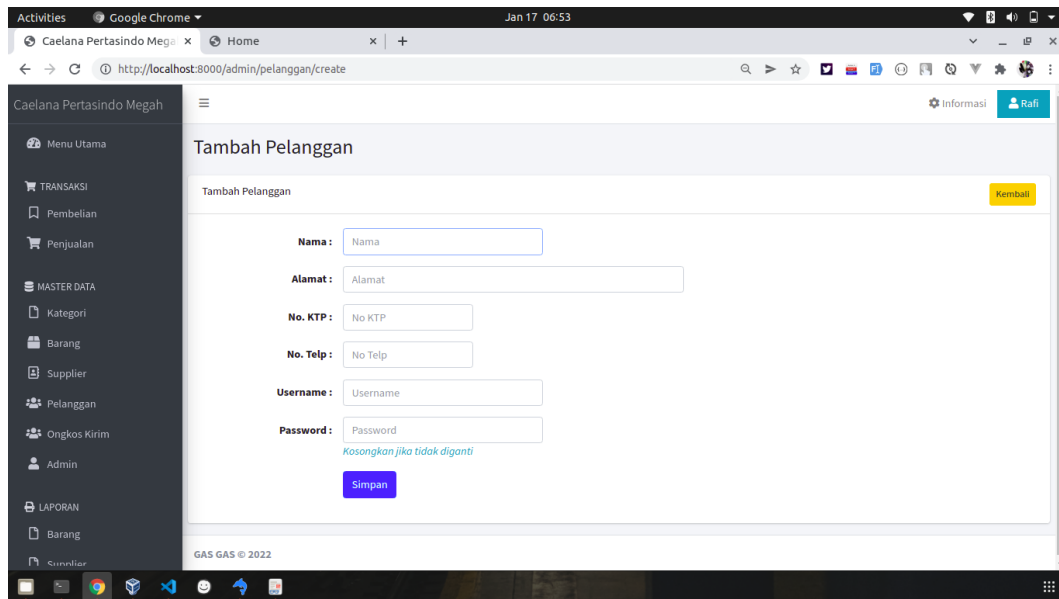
Activities Google Chrome ▾ Jan 17 06:53

Caelana Pertasindo Mega × Home × +

http://localhost:8000/admin/pelanggan/create

Caelana Pertasindo Megah

Menu Utama

TRANSAKSI

Pembelian

Penjualan

MASTER DATA

Kategori

Barang

Supplier

Pelanggan

Ongkos Kirim

Admin

LAPORAN

Barang

Supplier

Informasi Rafi

Tambah Pelanggan

Tambah Pelanggan

Kembali

Nama : Nama

Alamat : Alamat

No. KTP : No KTP

No. Telp : No Telp

Username : Username

Password : Password

Kosongkan jika tidak diganti

Simpan

GAS GAS © 2022